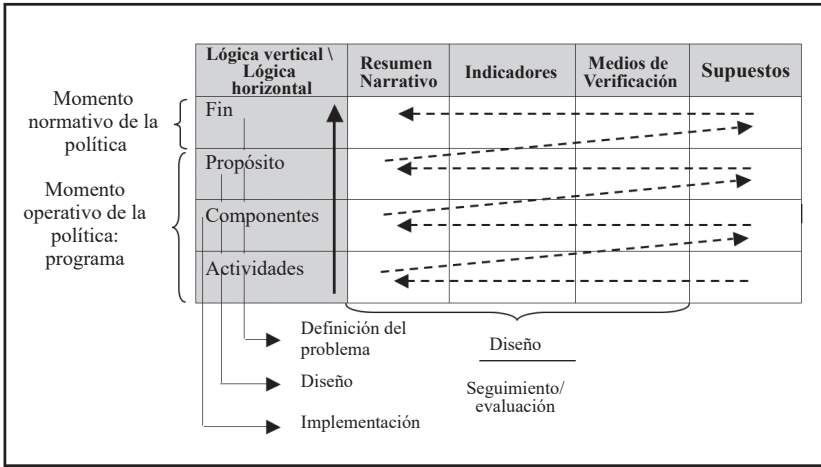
| Lógica vertical \ Lógica horizontal | Resumen Narrativo | Indicadores | Medios de Verificación | Supuestos |
|---|---|---|---|---|
| Fin | | | | |
| Propósito | | | | |
| Componentes | | | | |
| Actividades | | | | |

Momento normativo de la política

Momento operativo de la política: programa

Definición del problema

Diseño

Implementación

Diseño

Seguimiento/ evaluación